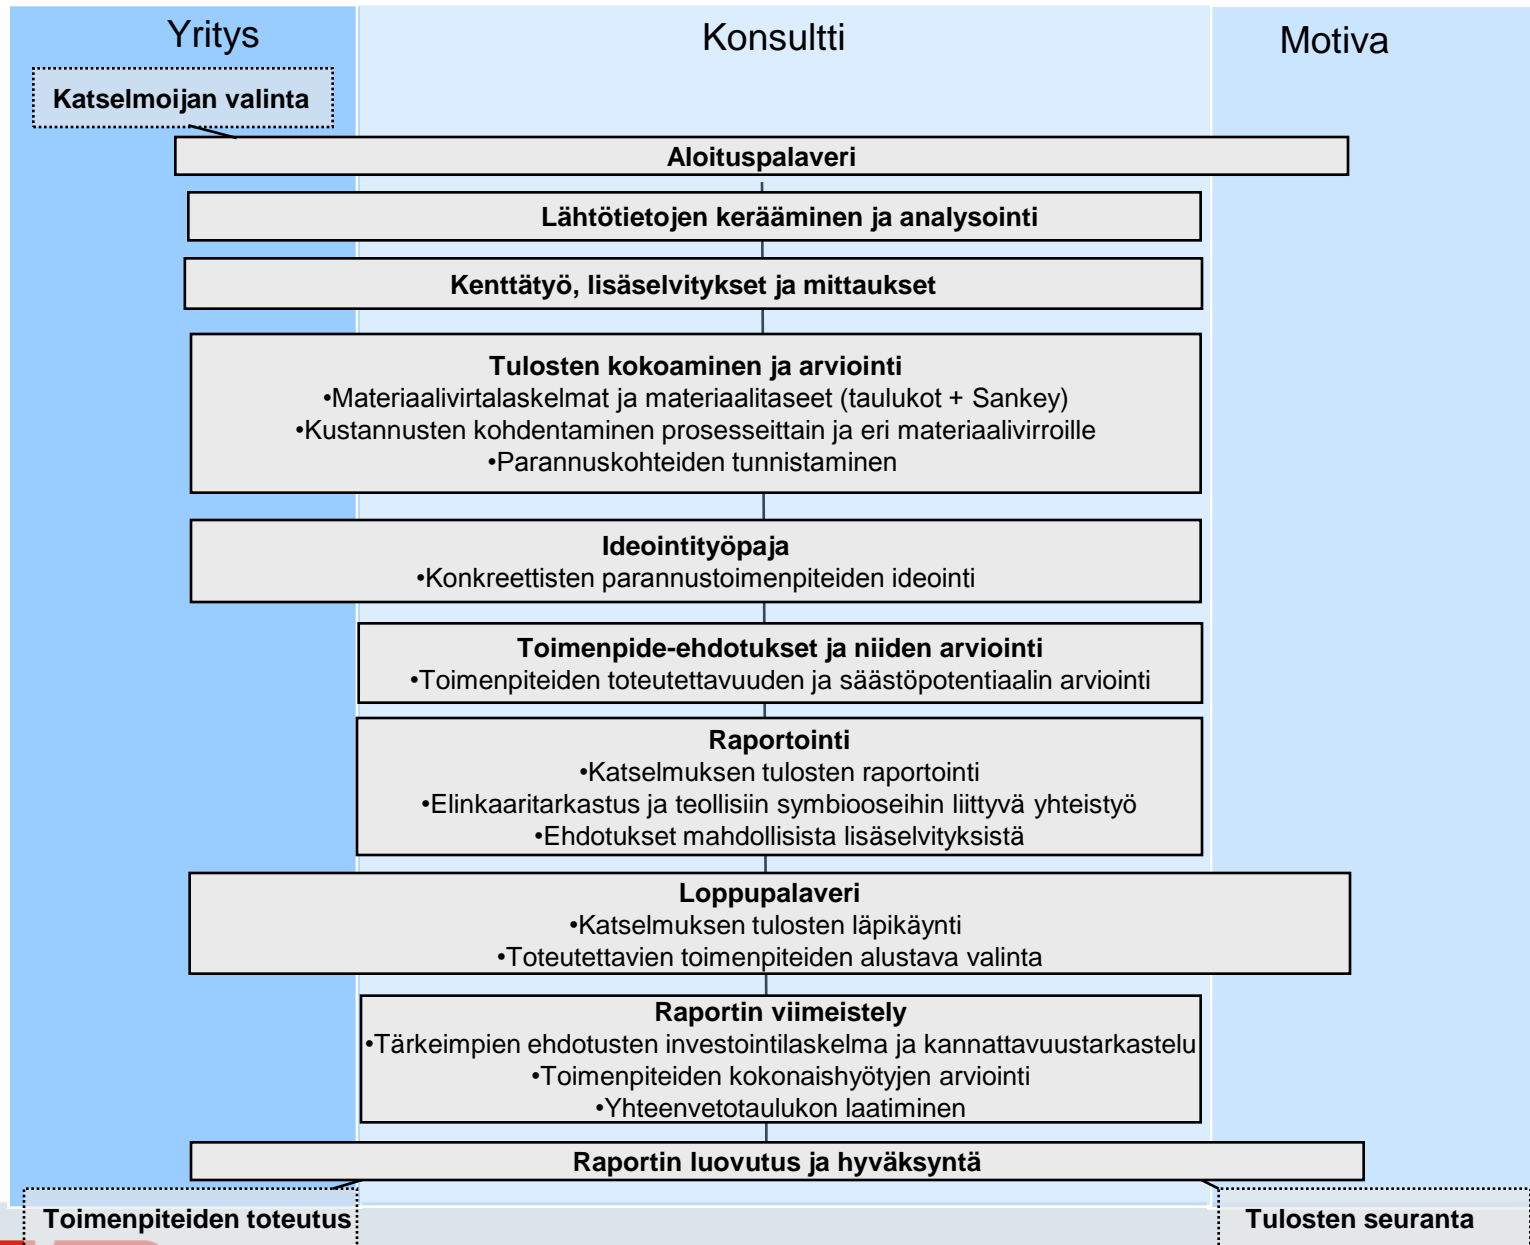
Yritys

Konsultti

Motiva

Katselmoijan valinta

Aloituspalaveri

Lähtötietojen kerääminen ja analysointi

Kenttätyö, lisäselvitykset ja mittaukset

Tulosten kokoaminen ja arviointi
•Materiaalivirtalaskelmat ja materiaalitaseet (taulukot + Sankey)
•Kustannusten kohdentaminen prosesseittain ja eri materiaalivirroille
•Parannuskohteiden tunnistaminen

Ideointityöpaja
•Konkreettisten parannustoimenpiteiden ideointi

Toimenpide-ehdotukset ja niiden arviointi
•Toimenpiteiden toteutettavuuden ja säästöpotentiaalin arviointi

Raportointi
•Katselmuksen tulosten raportointi
•Elinkaaritarkastus ja teollisiin symbiooseihin liittyvä yhteistyö
•Ehdotukset mahdollisista lisäselvityksistä

Loppupalaveri
•Katselmuksen tulosten läpikäynti
•Toteutettavien toimenpiteiden alustava valinta

Raportin viimeistely
•Tärkeimpien ehdotusten investointilaskelma ja kannattavuustarkastelu
•Toimenpiteiden kokonaishyötyjen arviointi
•Yhteenvetotaulukon laatiminen

Raportin luovutus ja hyväksyntä

Toimenpiteiden toteutus

Tulosten seuranta